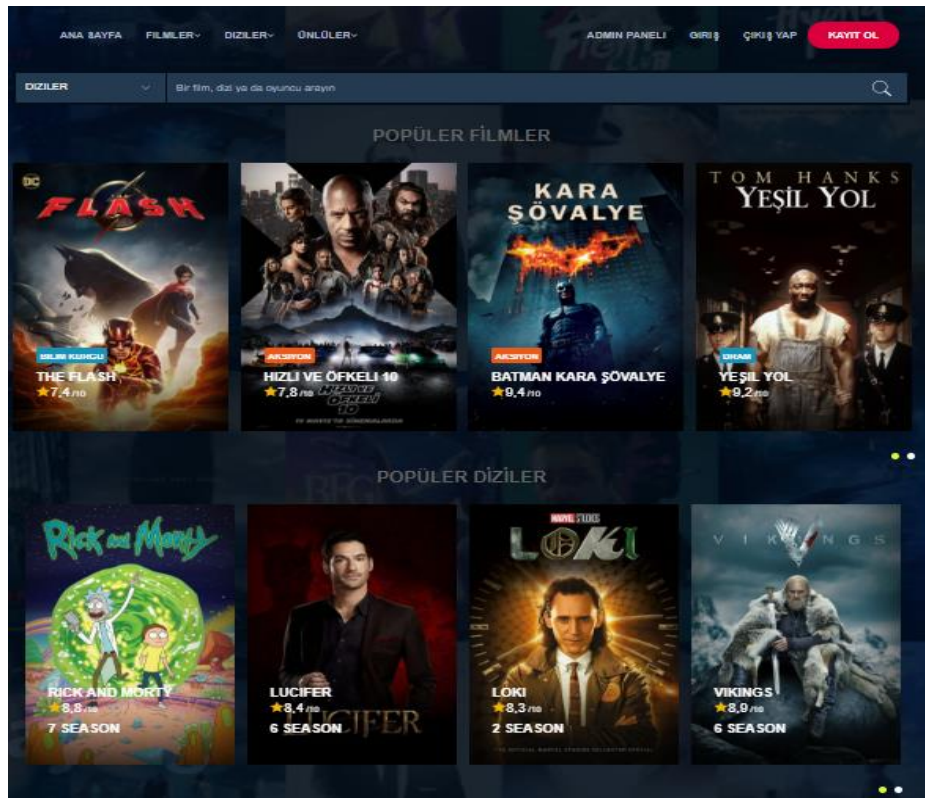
ANA SAYFA FİLMLER DİZİLER ÜNLÜLER ADMIN PANELI GIRIŞ ÇIKIŞ YAP KAYIT OL

DIZILER Bir film, dizi ya da oyuncu arayın

POPÜLER FİLMLER

DC FLASH
BILIM KURGU
THE FLASH
★7,4/10

AKSIYON
HIZLI VE ÖFKELI 10
★7,8/10

KARA ŞÖVALYE
AKSIYON
BATMAN KARA ŞÖVALYE
★9,4/10

TOM HANKS YEŞİL YOL
DRAM
YEŞIL YOL
★9,2/10

POPÜLER DİZİLER

Rick and Morty
RICK AND MORTY
★8,8/10
7 SEASON

LUCIFER
★8,4/10
6 SEASON
LUCIFER

MARVEL STUDIOS LOKI
LOKI
★8,3/10
2 SEASON

VIKINGS
VIKINGS
★8,9/10
6 SEASON